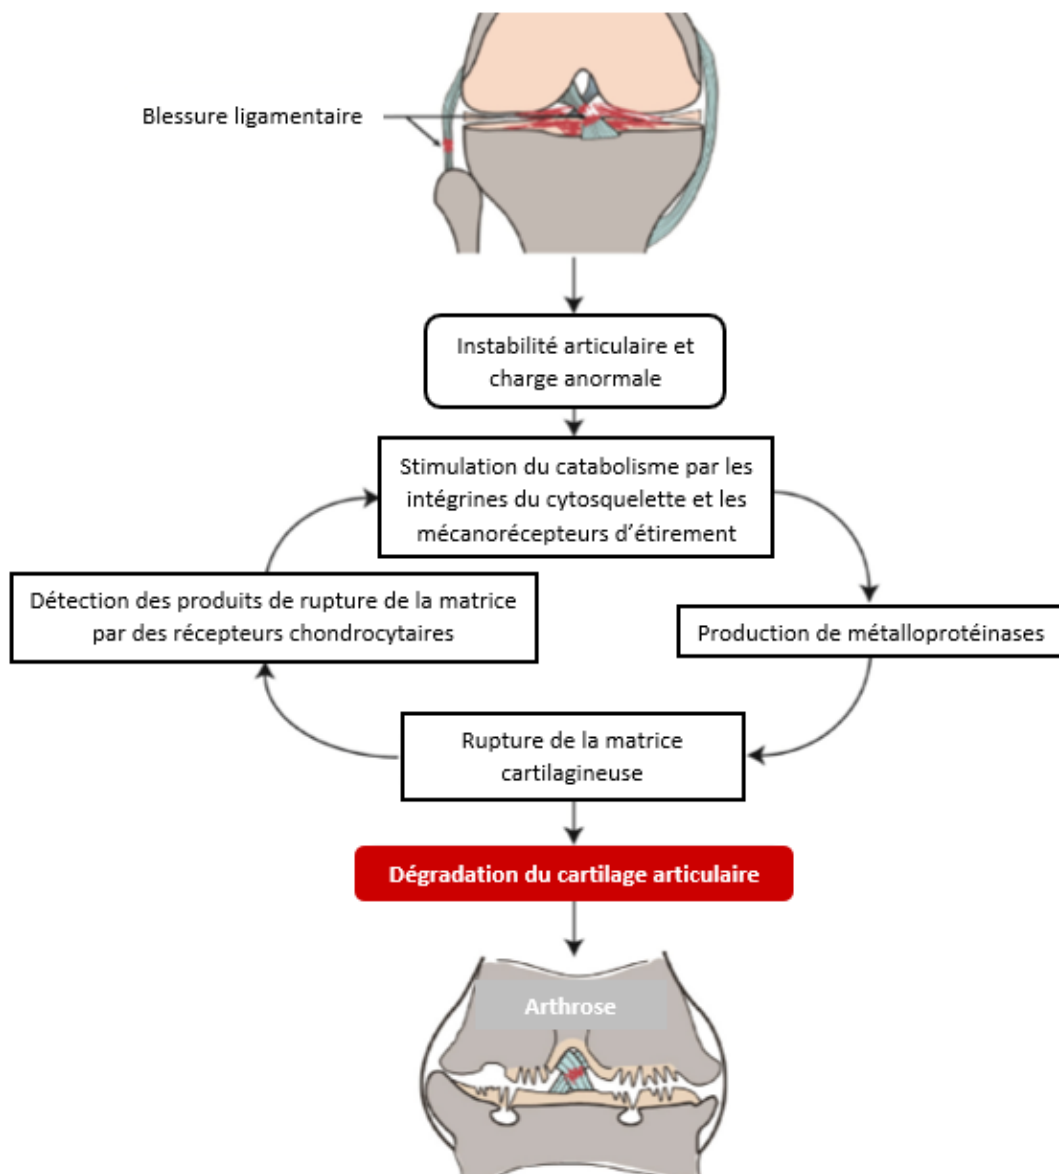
Blessure ligamentaire

Instabilité articulaire et charge anormale

Stimulation du catabolisme par les intégrines du cytosquelette et les mécanorécepteurs d'étirement

Détection des produits de rupture de la matrice par des récepteurs chondrocytaires

Production de métalloprotéinases

Rupture de la matrice cartilagineuse

Dégradation du cartilage articulaire

Arthrose